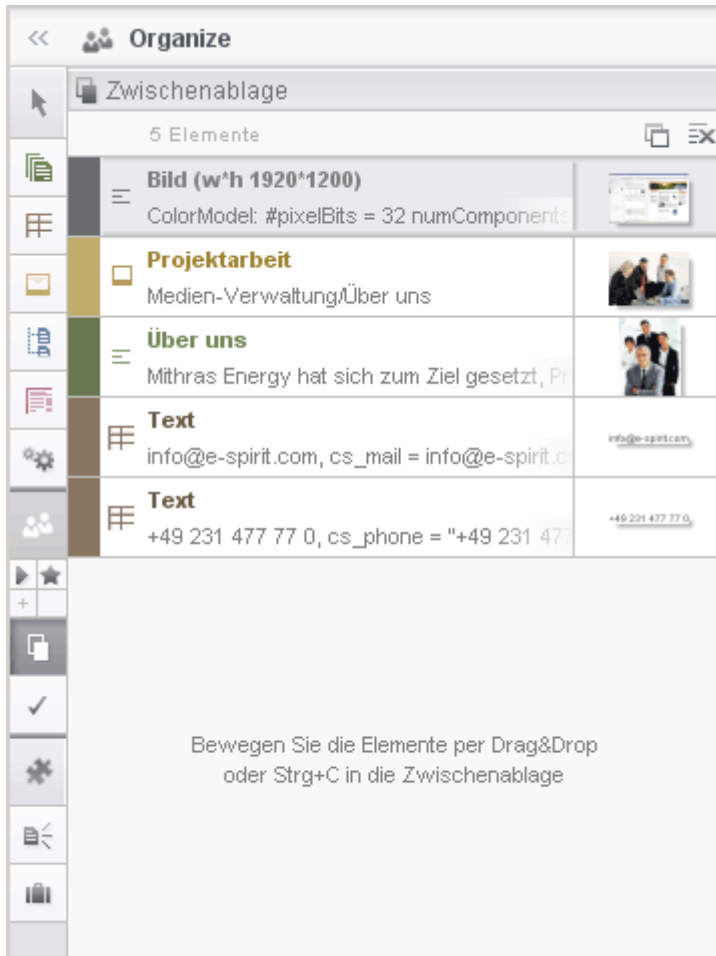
Organize

Zwischenablage

5 Elemente

Bild (w*h 1920*1200)
ColorModel: #pixelBits = 32 numComponents

Projektarbeit
Medien-Verwaltung/Über uns

Über uns
Mithras Energy hat sich zum Ziel gesetzt, Pr

Text
info@e-spirit.com, cs_mail = info@e-spirit.c

info@e-spirit.com

Text
+49 231 477 77 0, cs_phone = "+49 231 477

+49 231 477 77 0

Bewegen Sie die Elemente per Drag&Drop oder Strg+C in die Zwischenablage